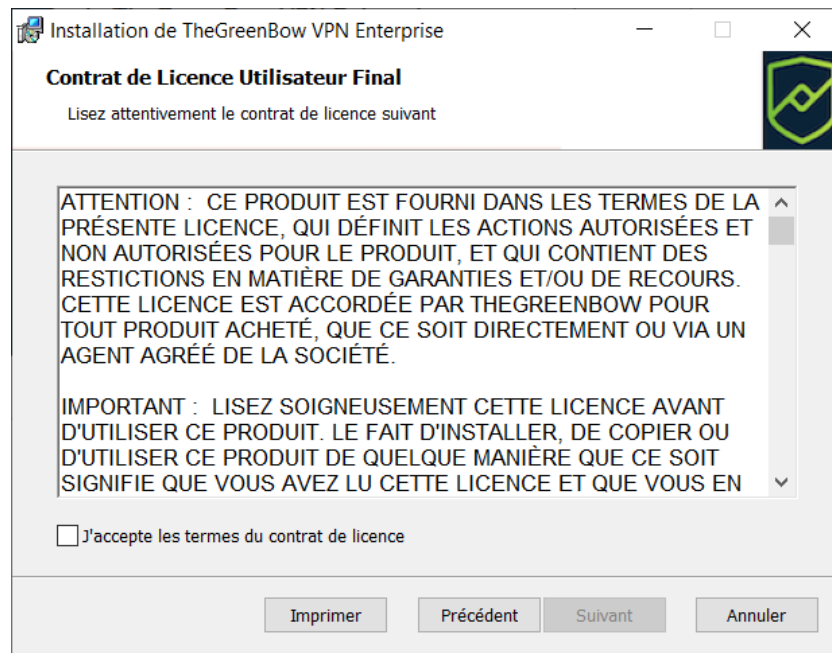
Installation de TheGreenBow VPN Enterprise

Contrat de Licence Utilisateur Final

Lisez attentivement le contrat de licence suivant

ATTENTION : CE PRODUIT EST FOURNI DANS LES TERMES DE LA PRÉSENTE LICENCE, QUI DÉFINIT LES ACTIONS AUTORISÉES ET NON AUTORISÉES POUR LE PRODUIT, ET QUI CONTIENT DES RESTICTIONS EN MATIÈRE DE GARANTIES ET/OU DE RECOURS. CETTE LICENCE EST ACCORDÉE PAR THEGREENBOW POUR TOUT PRODUIT ACHETÉ, QUE CE SOIT DIRECTEMENT OU VIA UN AGENT AGRÉÉ DE LA SOCIÉTÉ.

IMPORTANT : LISEZ SOIGNEUSEMENT CETTE LICENCE AVANT D'UTILISER CE PRODUIT. LE FAIT D'INSTALLER, DE COPIER OU D'UTILISER CE PRODUIT DE QUELQUE MANIÈRE QUE CE SOIT SIGNIFIE QUE VOUS AVEZ LU CETTE LICENCE ET QUE VOUS EN

J'accepte les termes du contrat de licence

Imprimer | Précédent | Suivant | Annuler